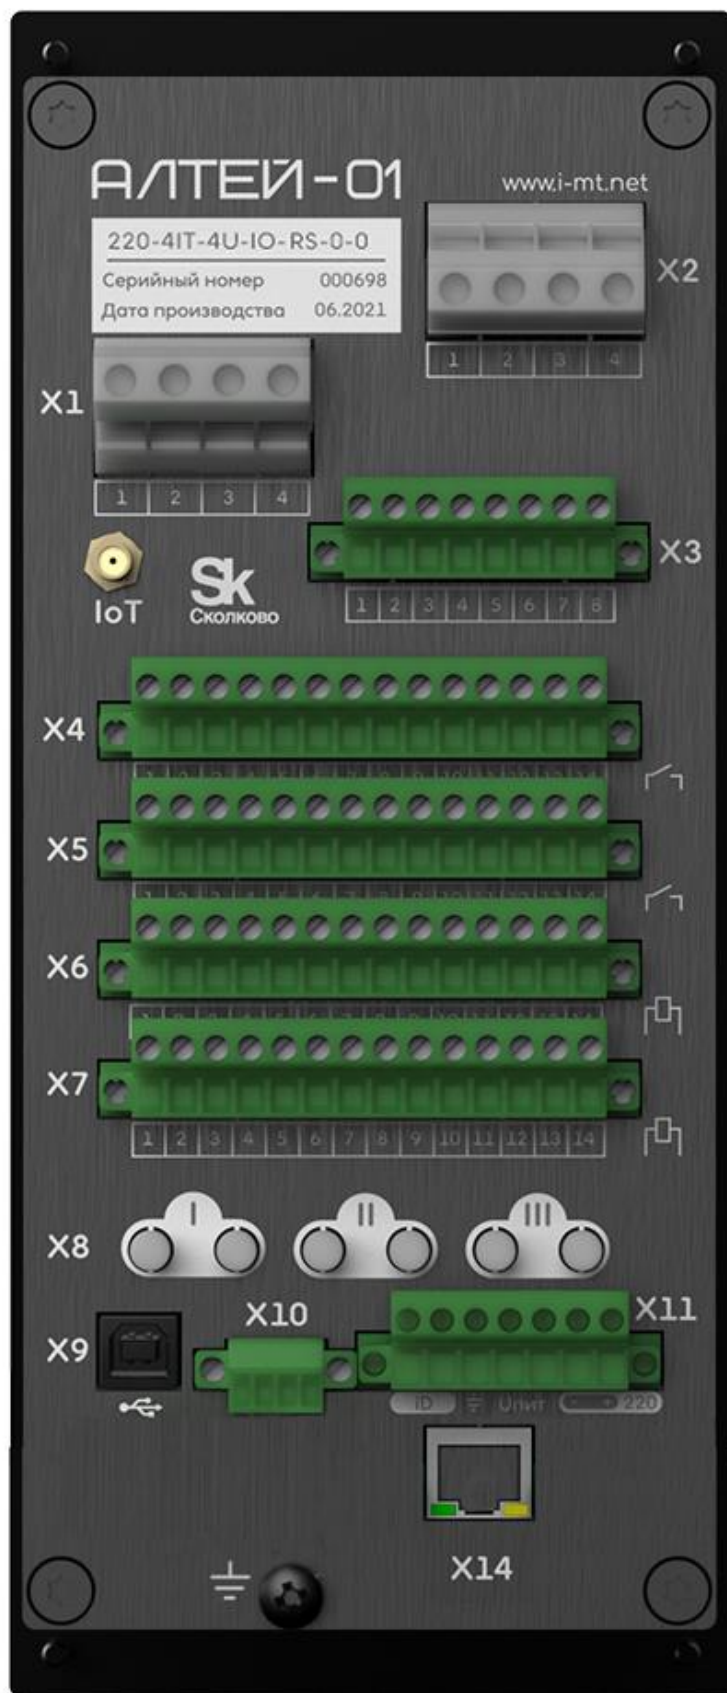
АЛТЕЙ-01

www.i-mt.net

220-4IT-4U-IO-RS-0-0
Серийный номер 000698
Дата производства 06.2021

X2
1 2 3 4

X1
1 2 3 4

X3
1 2 3 4 5 6 7 8

IoT

Sk
Сколково

X4
X5
X6
X7
1 2 3 4 5 6 7 8 9 10 11 12 13 14

X8
I II III

X9
X10
X11
ID Uпит 220

X14